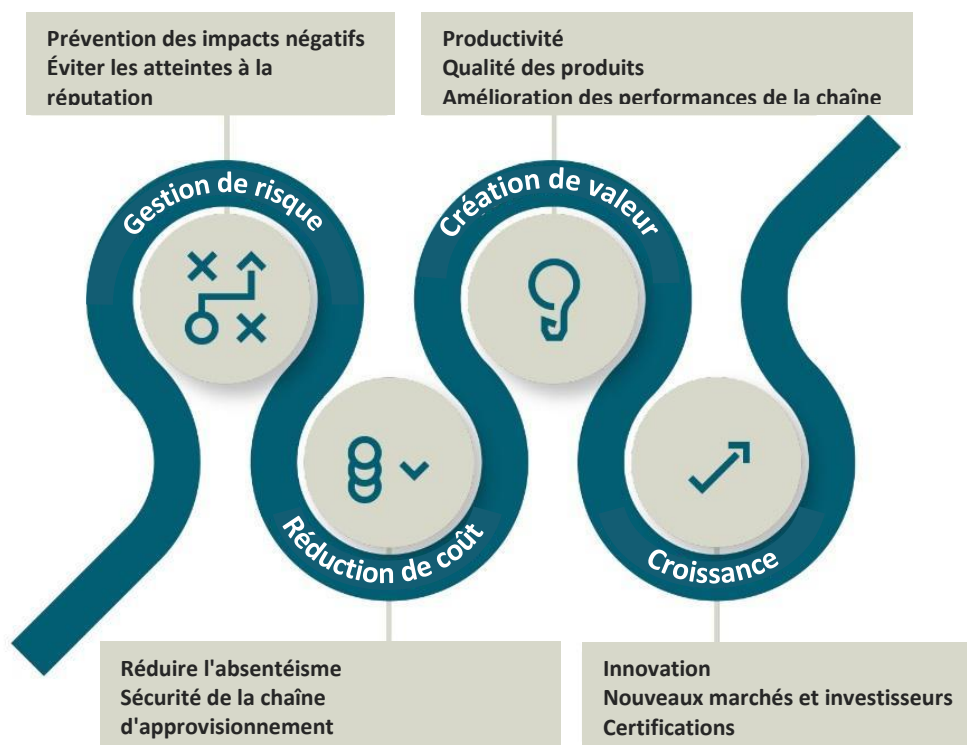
Prévention des impacts négatifs
Éviter les atteintes à la réputation

Productivité
Qualité des produits
Amélioration des performances de la chaîne

Gestion de risque

Création de valeur

Réduction de coût

Croissance

Réduire l'absentéisme
Sécurité de la chaîne d'approvisionnement

Innovation
Nouveaux marchés et investisseurs
Certifications